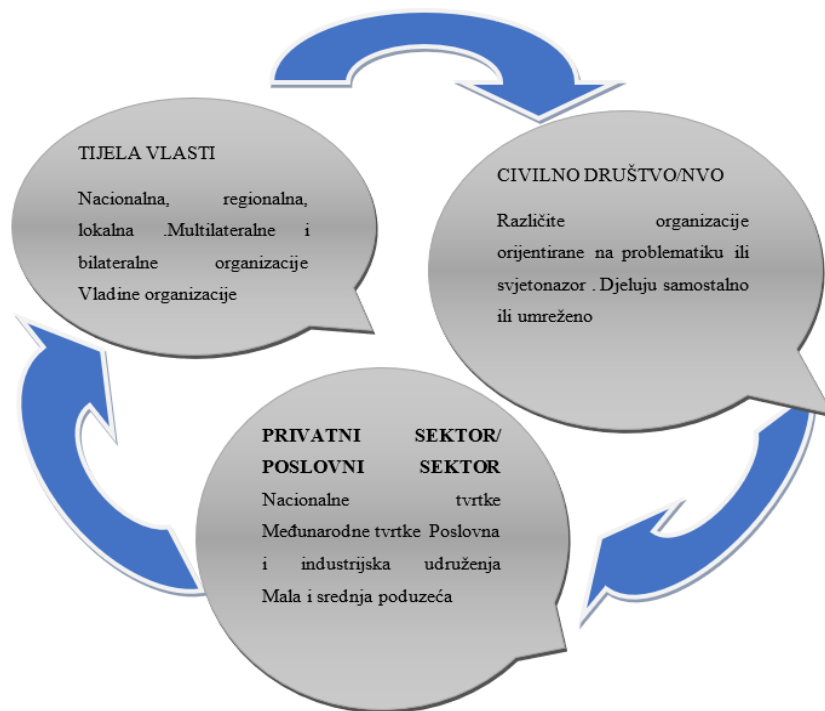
TIJELA VLASTI

Nacionalna, regionalna, lokalna .Multilateralne i bilateralne organizacije Vladine organizacije

CIVILNO DRUŠTVO/NVO

Različite organizacije orijentirane na problematiku ili svjetonazor . Djeluju samostalno ili umreženo

PRIVATNI SEKTOR/ POSLOVNI SEKTOR

Nacionalne tvrtke Međunarodne tvrtke Poslovna i industrijska udruženja Mala i srednja poduzeća